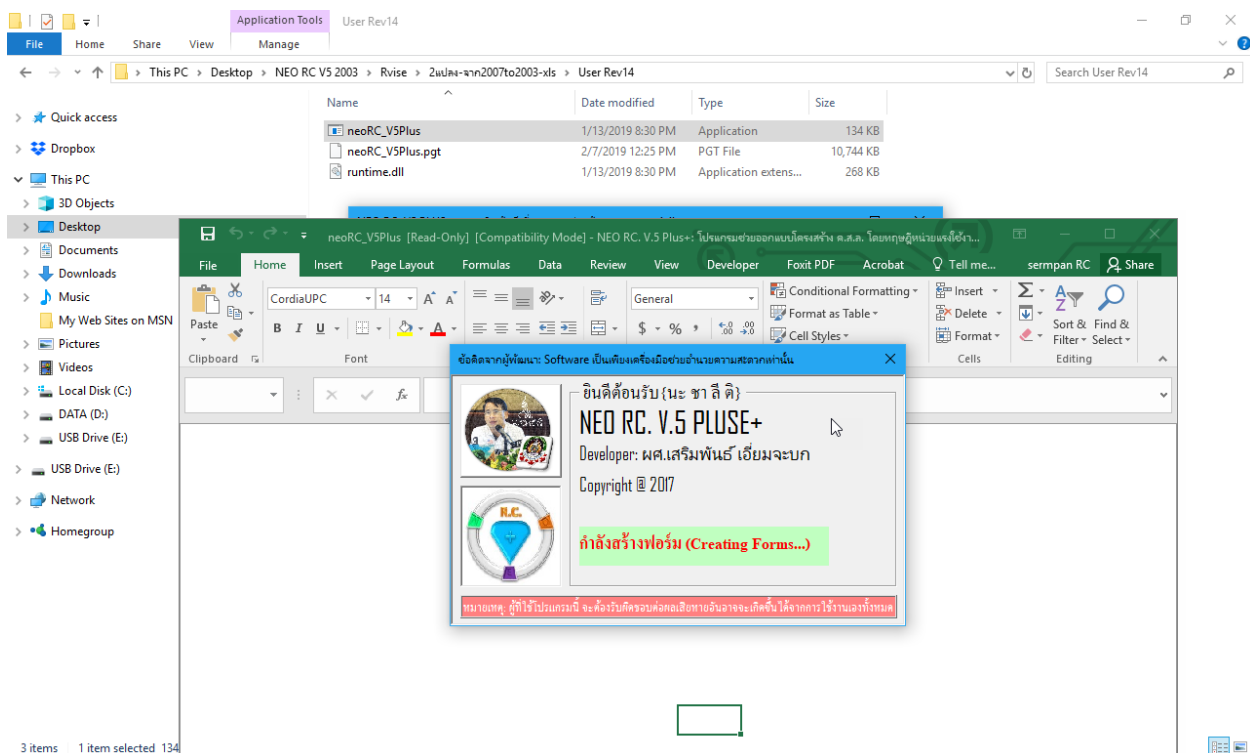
Application Tools User Rev14
File Home Share View Manage

This PC > Desktop > NEO RC V5 2003 > Rvise > 2แปลง-จาก2007to2003-xls > User Rev14
Search User Rev14

Quick access
Dropbox
This PC
3D Objects
Desktop
Documents
Downloads
Music
My Web Sites on MSN
Pictures
Videos
Local Disk (C:)
DATA (D:)
USB Drive (E:)
USB Drive (E:)
Network
Homegroup

| Name | Date modified | Type | Size |
|---|---|---|---|
| neoRC_V5Plus | 1/13/2019 8:30 PM | Application | 134 KB |
| neoRC_V5Plus.pgt | 2/7/2019 12:25 PM | PGT File | 10,744 KB |
| runtime.dll | 1/13/2019 8:30 PM | Application extens... | 268 KB |

neoRC_V5Plus [Read-Only] [Compatibility Mode] - NEO RC. V.5 Plus+: โปรแกรมช่วยออกแบบโครงสร้าง ค.ส.ล. โดยทฤษฎีหน่วยแรงใช้งา...

File Home Insert Page Layout Formulas Data Review View Developer Foxit PDF Acrobat Tell me... sermpan RC Share

Paste
Clipboard
CordiaUPC 14
B I U
Font
General
$ - % ,
Conditional Formatting
Format as Table
Cell Styles
Insert
Delete
Format
Cells
Sort & Filter
Find & Select
Editing

ข้อคิดจากผู้พัฒนา: Software เป็นเพียงเครื่องมือช่วยอำนวยความสะดวกเท่านั้น

ยินดีต้อนรับ{นะ ชา ลี ติ}
NEO RC. V.5 PLUSE+
Developer: ผศ.เสริมพันธ์ เอี่ยมจะบก
Copyright @ 2017

กำลังสร้างฟอร์ม (Creating Forms...)

หมายเหตุ: ผู้ที่ใช้โปรแกรมนี้ จะต้องรับผิดชอบต่อผลเสียหายอันอาจจะเกิดขึ้น ได้จากการใช้งานเองทั้งหมด

3 items 1 item selected 134